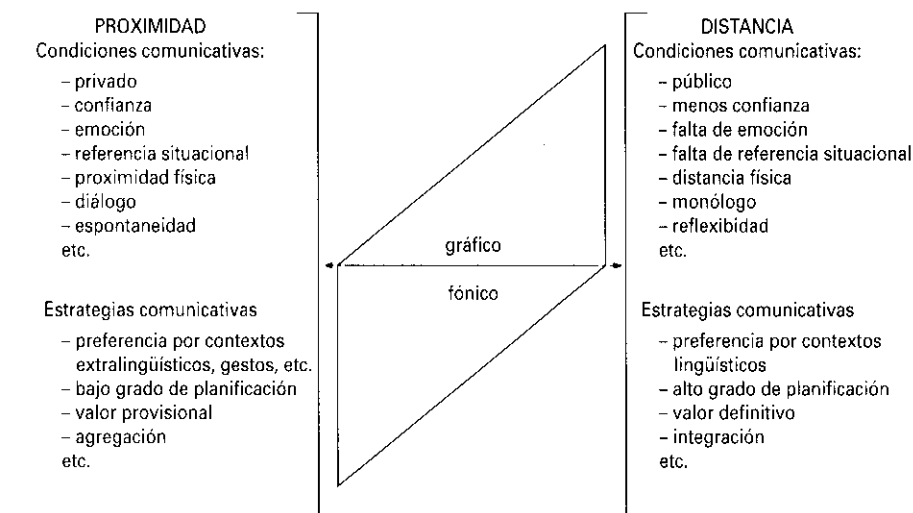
PROXIMIDAD
Condiciones comunicativas:
– privado
– confianza
– emoción
– referencia situacional
– proximidad física
– diálogo
– espontaneidad
etc.

Estrategias comunicativas
– preferencia por contextos extralingüísticos, gestos, etc.
– bajo grado de planificación
– valor provisional
– agregación
etc.

gráfico

fónico

DISTANCIA
Condiciones comunicativas:
– público
– menos confianza
– falta de emoción
– falta de referencia situacional
– distancia física
– monólogo
– reflexibidad
etc.

Estrategias comunicativas
– preferencia por contextos lingüísticos
– alto grado de planificación
– valor definitivo
– integración
etc.